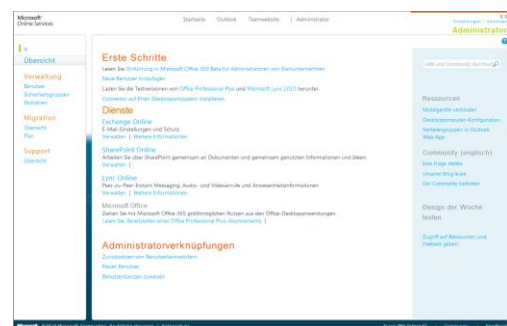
Microsoft
Online Services

Startseite | Outlook | Teamwebsite | Administrator

Einstellungen | Abmelden

Administrator

Übersicht

Verwaltung
Benutzer
Sicherheitsgruppen
Domänen

Migration
Übersicht
Plan

Support
Übersicht

Erste Schritte

Lesen Sie: Einführung in Microsoft Office 365 Beta für Administratoren von Kleinunternehmen
Neue Benutzer hinzufügen
Laden Sie die Testversionen von Office Professional Plus und Microsoft Lync 2010 herunter.
Computer auf Ihren Desktopcomputern installieren

Dienste

Exchange Online
E-Mail-Einstellungen und Schutz
Verwalten | Weitere Informationen

SharePoint Online
Arbeiten Sie über SharePoint gemeinsam an Dokumenten und gemeinsam genutzten Informationen und Ideen.
Verwalten | Weitere Informationen

Lync Online
Peer-zu-Peer-Instant Messaging, Audio- und Videoanrufe und Anwesenheitsinformationen
Verwalten | Weitere Informationen

Microsoft Office
Ziehen Sie mit Microsoft Office 365 größtmöglichen Nutzen aus den Office-Desktopanwendungen.
Lesen Sie: Bereitstellen eines Office Professional Plus-Abonnements

Administratorverknüpfungen

Zurücksetzen von Benutzerkennwörtern
Neuer Benutzer
Benutzerlizenzen zuweisen

Hilfe und Community durchsuchen

Ressourcen
Mobilgeräte verbinden
Desktopcomputer-Konfiguration
Verteilergruppen in Outlook Web App

Community (englisch)
Eine Frage stellen
Unseren Blog lesen
Der Community beitreten

Design der Woche testen

Zugriff auf Ressourcen und Toolbox geben

Microsoft | ©2011 Microsoft Corporation | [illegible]